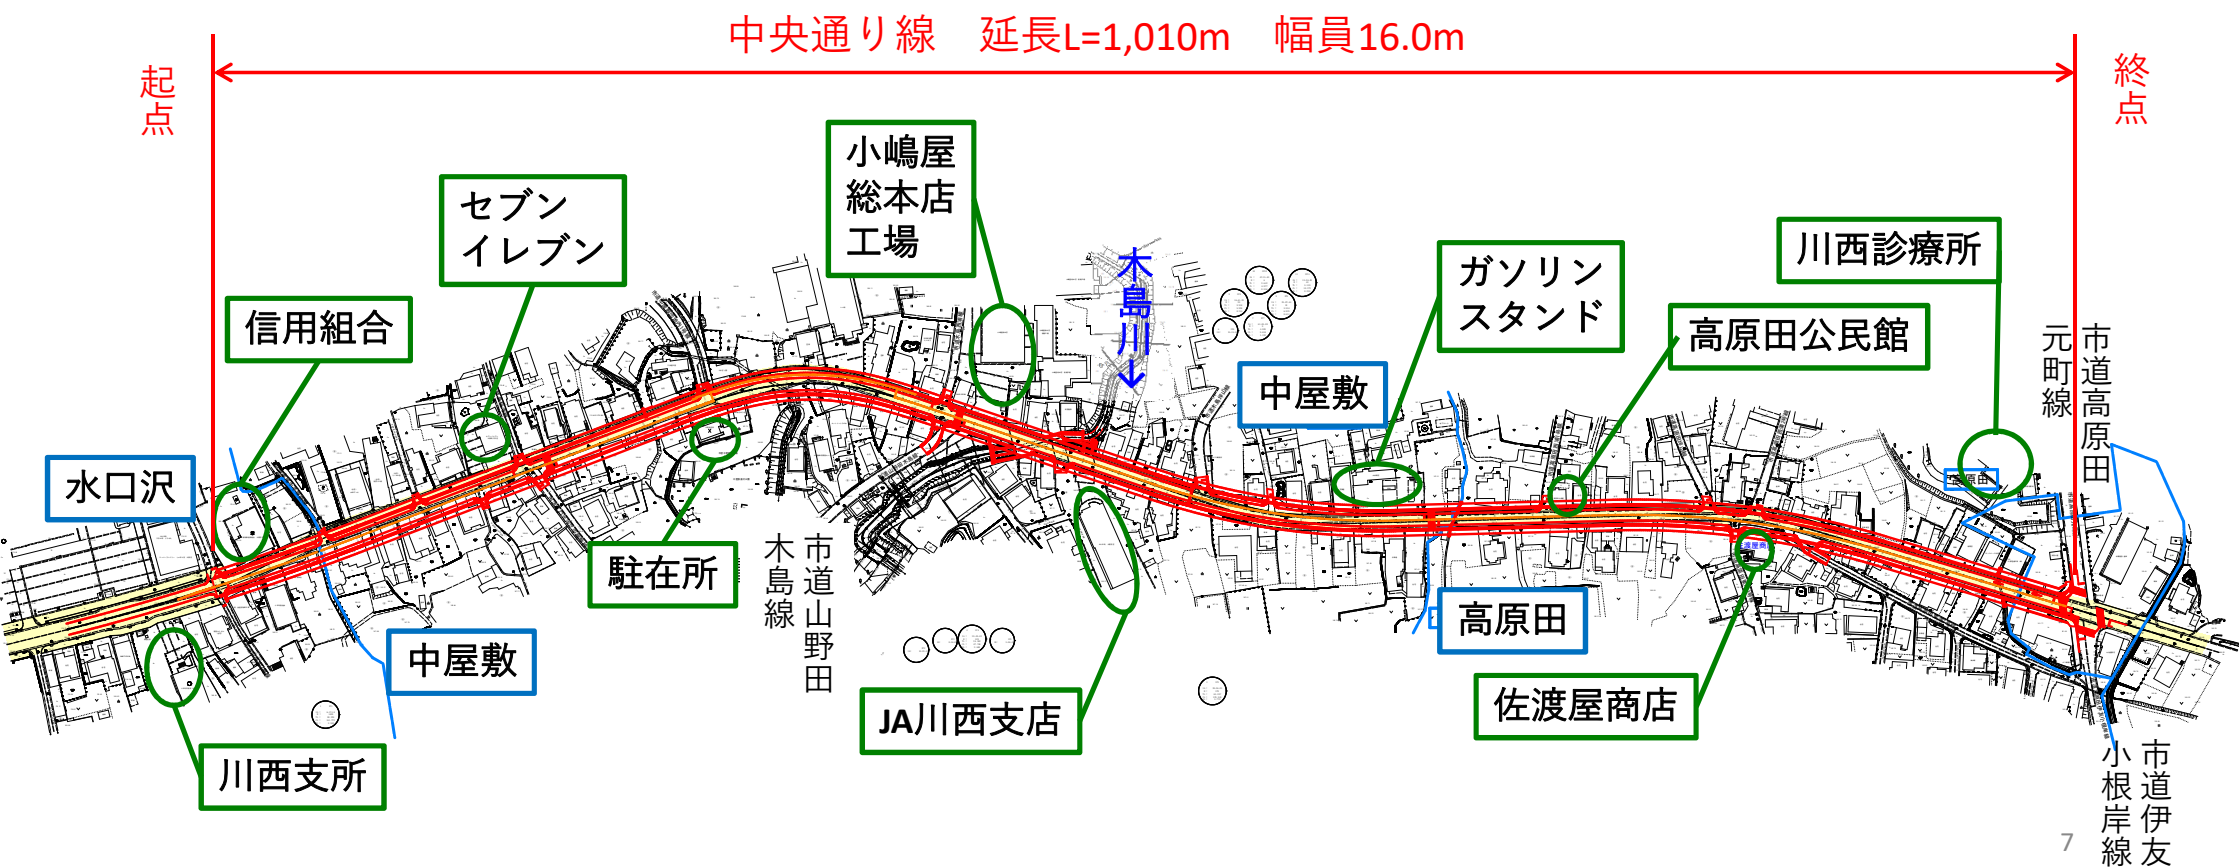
中央通り線　延長L=1,010m　幅員16.0m

起点

終点

小嶋屋総本店工場

セブンイレブン

信用組合

木島川

ガソリンスタンド

川西診療所

高原田公民館

中屋敷

水口沢

市道高原田元町線

駐在所

市道山野田木島線

高原田

中屋敷

JA川西支店

佐渡屋商店

川西支所

市道伊友小根岸線

7